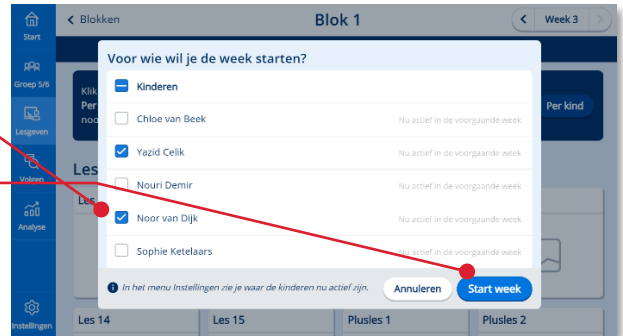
Start
Groep 5/6
Lesgeven
Volgen
Analyse
Instellingen

< Blokken
Blok 1
< Week 3 >

Voor wie wil je de week starten?

Kinderen
Chloe van Beek	Nu actief in de voorgaande week
Yazid Celik	Nu actief in de voorgaande week
Nouri Demir	Nu actief in de voorgaande week
Noor van Dijk	Nu actief in de voorgaande week
Sophie Ketelaars	Nu actief in de voorgaande week

In het menu Instellingen zie je waar de kinderen nu actief zijn.
Annuleren
Start week

Klik
Per
noo
Per kind
Les
Les
Les 14
Les 15
Plusles 1
Plusles 2